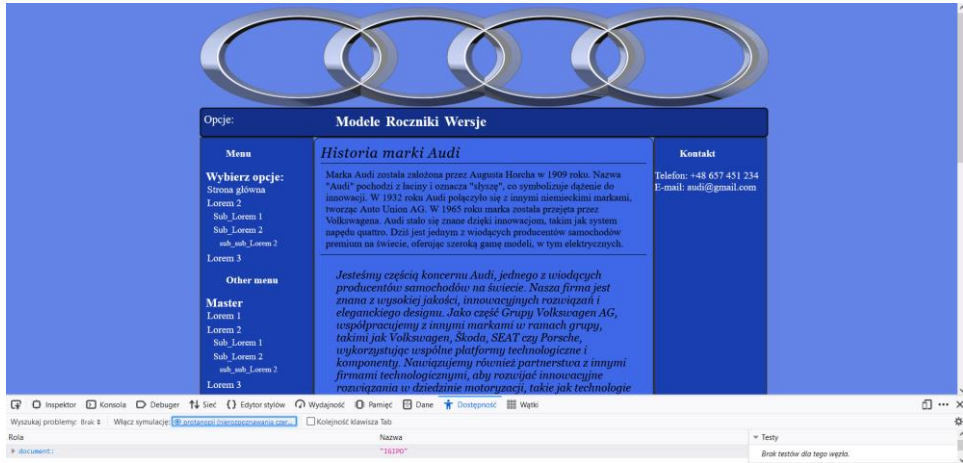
Opcje:

Modele Roczniki Wersje

Menu

Wybierz opcje:
Strona główna
Lorem 2
Sub_Lorem 1
Sub_Lorem 2
sub_sub_Lorem 2
Lorem 3

Other menu

Master
Lorem 1
Lorem 2
Sub_Lorem 1
Sub_Lorem 2
sub_sub_Lorem 2
Lorem 3

Historia marki Audi

Marka Audi została założona przez Augusta Horcha w 1909 roku. Nazwa "Audi" pochodzi z łaciny i oznacza "słyszę", co symbolizuje dążenie do innowacji. W 1932 roku Audi połączyło się z innymi niemieckimi markami, tworząc Auto Union AG. W 1965 roku marka została przejęta przez Volkswagena. Audi stało się znane dzięki innowacjom, takim jak system napędu quattro. Dziś jest jednym z wiodących producentów samochodów premium na świecie, oferując szeroką gamę modeli, w tym elektrycznych.

Jesteśmy częścią koncernu Audi, jednego z wiodących producentów samochodów na świecie. Nasza firma jest znana z wysokiej jakości, innowacyjnych rozwiązań i eleganckiego designu. Jako część Grupy Volkswagen AG, współpracujemy z innymi markami w ramach grupy, takimi jak Volkswagen, Škoda, SEAT czy Porsche, wykorzystując wspólne platformy technologiczne i komponenty. Nawiązujemy również partnerstwa z innymi firmami technologicznymi, aby rozwijać innowacyjne rozwiązania w dziedzinie motoryzacji, takie jak technologie

Kontakt

Telefon: +48 657 451 234
E-mail: audi@gmail.com

Inspektor Konsola Debuger Sieć Edytor stylów Wydajność Pamięć Dane Dostępność Wątki

Wyszukaj problemy: Brak Włącz symulację: protanopii (nierozpoznawania czer... Kolejność klawisza Tab

Rola | Nazwa | Testy
document | "16IPD" | Brak testów dla tego węzła.